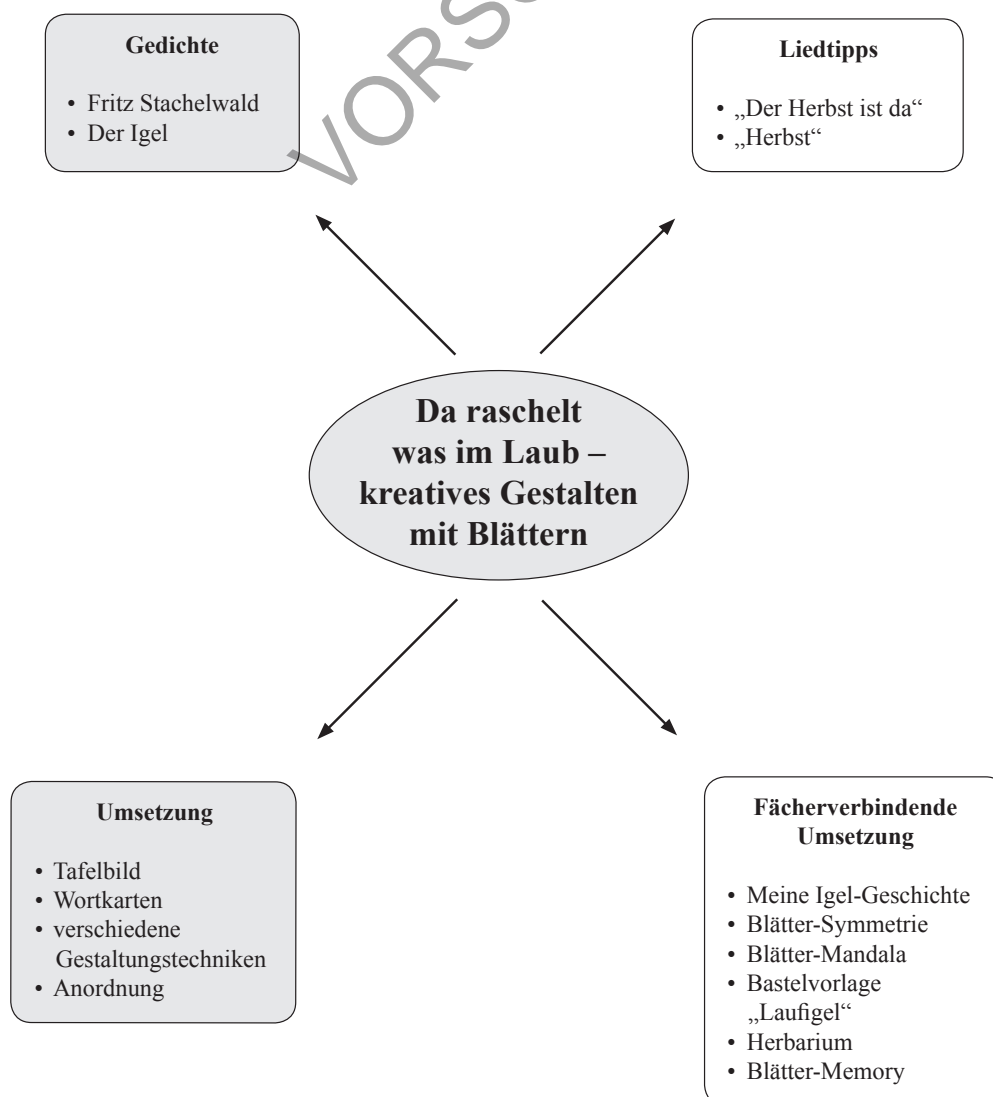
VORSC

**Gedichte**

- Fritz Stachelwald
- Der Igel

**Liedtipps**

- „Der Herbst ist da“
- „Herbst“

**Da raschelt was im Laub – kreatives Gestalten mit Blättern**

**Umsetzung**

- Tafelbild
- Wortkarten
- verschiedene Gestaltungstechniken
- Anordnung

**Fächerverbindende Umsetzung**

- Meine Igel-Geschichte
- Blätter-Symmetrie
- Blätter-Mandala
- Bastelvorlage „Laufigel“
- Herbarium
- Blätter-Memory